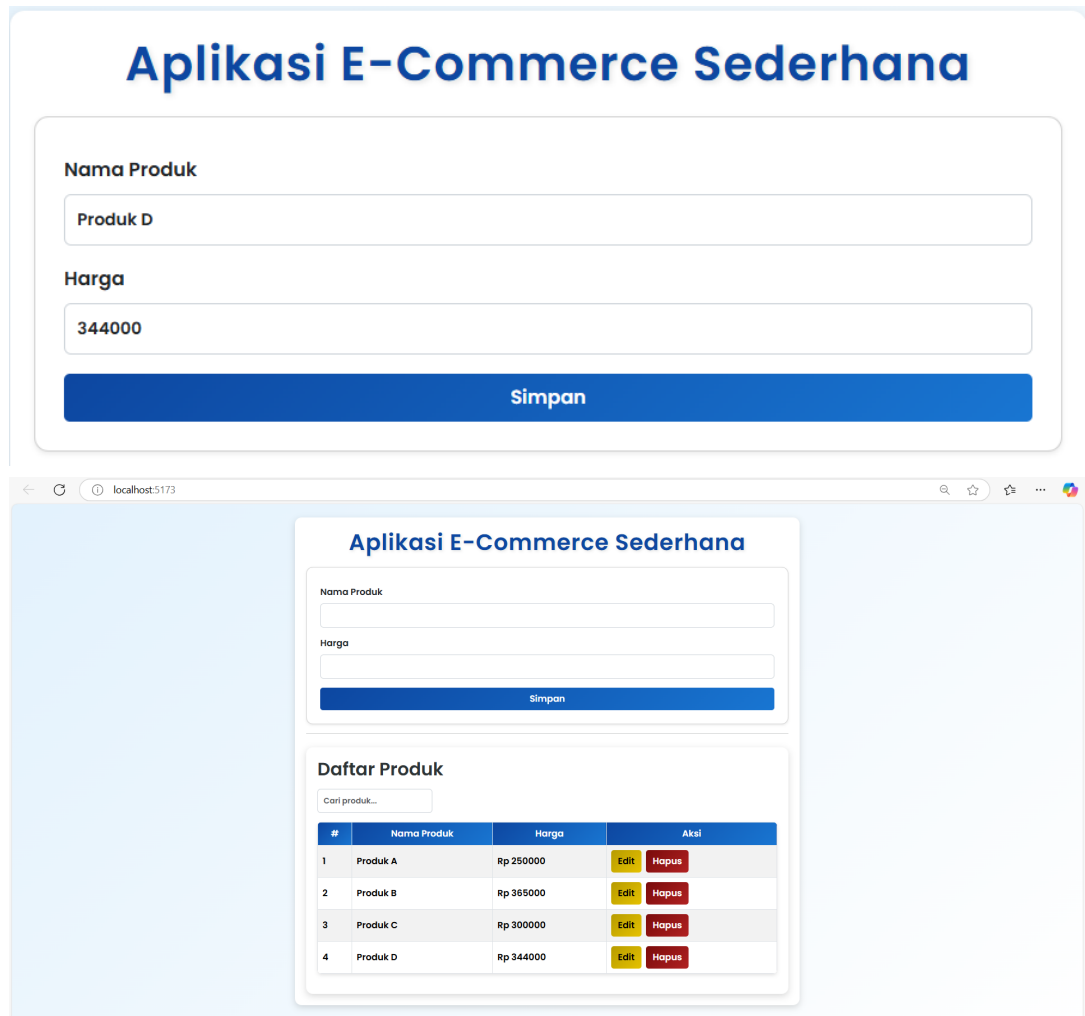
Aplikasi E-Commerce Sederhana

Nama Produk

Produk D

Harga

344000

Simpan

localhost:5173

Aplikasi E-Commerce Sederhana

Nama Produk

Harga

Simpan

Daftar Produk

Cari produk...

| # | Nama Produk | Harga | Aksi |
|---|---|---|---|
| 1 | Produk A | Rp 250000 | Edit Hapus |
| 2 | Produk B | Rp 365000 | Edit Hapus |
| 3 | Produk C | Rp 300000 | Edit Hapus |
| 4 | Produk D | Rp 344000 | Edit Hapus |